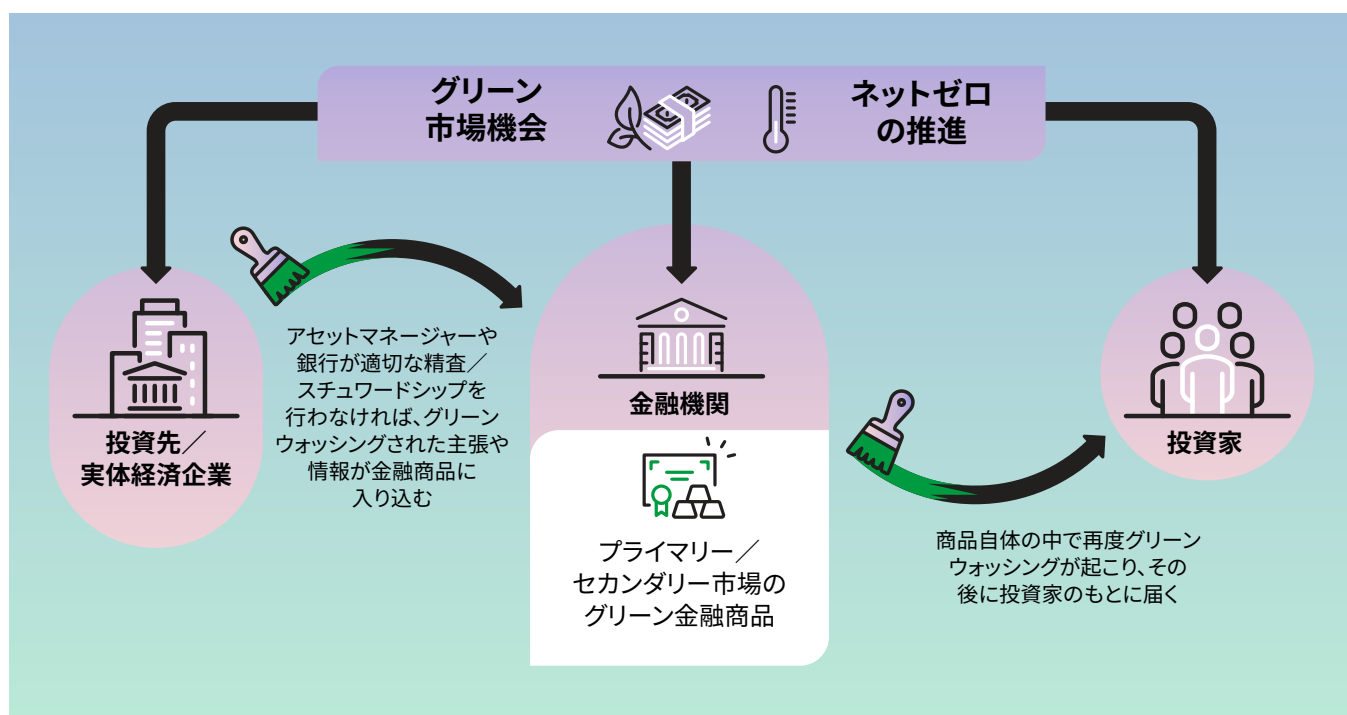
グリーン市場機会

ネットゼロの推進

投資先／実体経済企業

アセットマネージャーや銀行が適切な精査／スチュワードシップを行わなければ、グリーンウォッシングされた主張や情報が金融商品に入り込む

金融機関

プライマリー／セカンダリー市場のグリーン金融商品

商品自体の中で再度グリーンウォッシングが起こり、その後に投資家のもとに届く

投資家